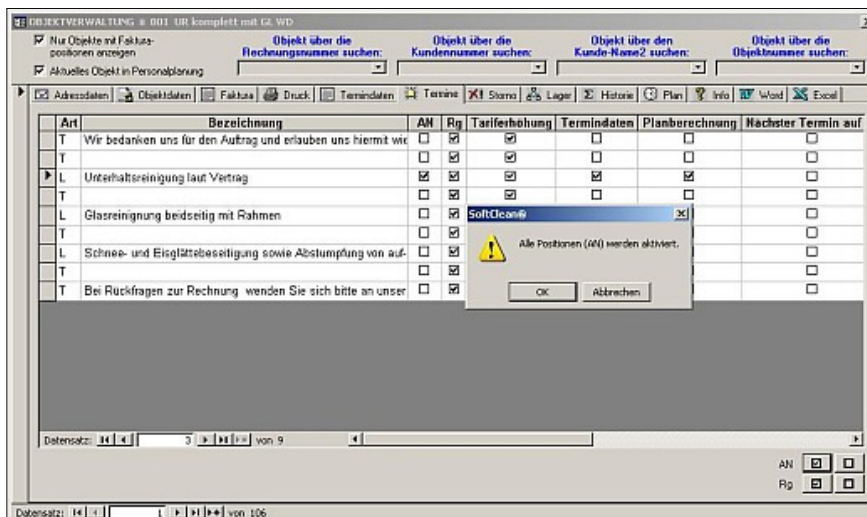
OBJEKTVERWALTUNG = 001 UR komplett mit GL WD

Nur Objekte mit Faktura-positionen anzeigen

Aktuelles Objekt in Personalplanung

Objekt über die Rechnungsnummer suchen:

Objekt über die Kundennummer suchen:

Objekt über den Kunde-Name2 suchen:

Objekt über die Objektnummer suchen:

Adressdaten | Objektdaten | Faktura | Druck | Termindaten | Termine | Storno | Lager | Historie | Plan | Info | Word | Excel

| Art | Bezeichnung | AN | Rg | Tariferhöhung | Termindaten | Planberechnung | Nächster Termin auf |
|---|---|---|---|---|---|---|---|
| T | Wir bedanken uns für den Auftrag und erlauben uns hiermit wie | ☐ | ☑ | ☑ | ☐ | ☐ | ☐ |
| T | | ☐ | ☑ | ☑ | ☐ | ☐ | ☐ |
| L | Unterhaltsreinigung laut Vertrag | ☑ | ☑ | ☑ | ☑ | ☑ | ☐ |
| T | | ☐ | ☑ | | | | ☐ |
| L | Glasreinigung beidseitig mit Rahmen | ☐ | ☑ | | | | ☐ |
| T | | ☐ | ☑ | | | | ☐ |
| L | Schnee- und Eisglättebeseitigung sowie Abstumpfung von auf- | ☐ | ☑ | | | | ☐ |
| T | | ☐ | ☑ | | | | ☐ |
| T | Bei Rückfragen zur Rechnung wenden Sie sich bitte an unser | ☐ | ☑ | | | | ☐ |

SoftClean®

Alle Positionen (AN) werden aktiviert.

OK

Abbrechen

Datensatz: 3 von 9

AN

Rg

Datensatz: 1 von 106